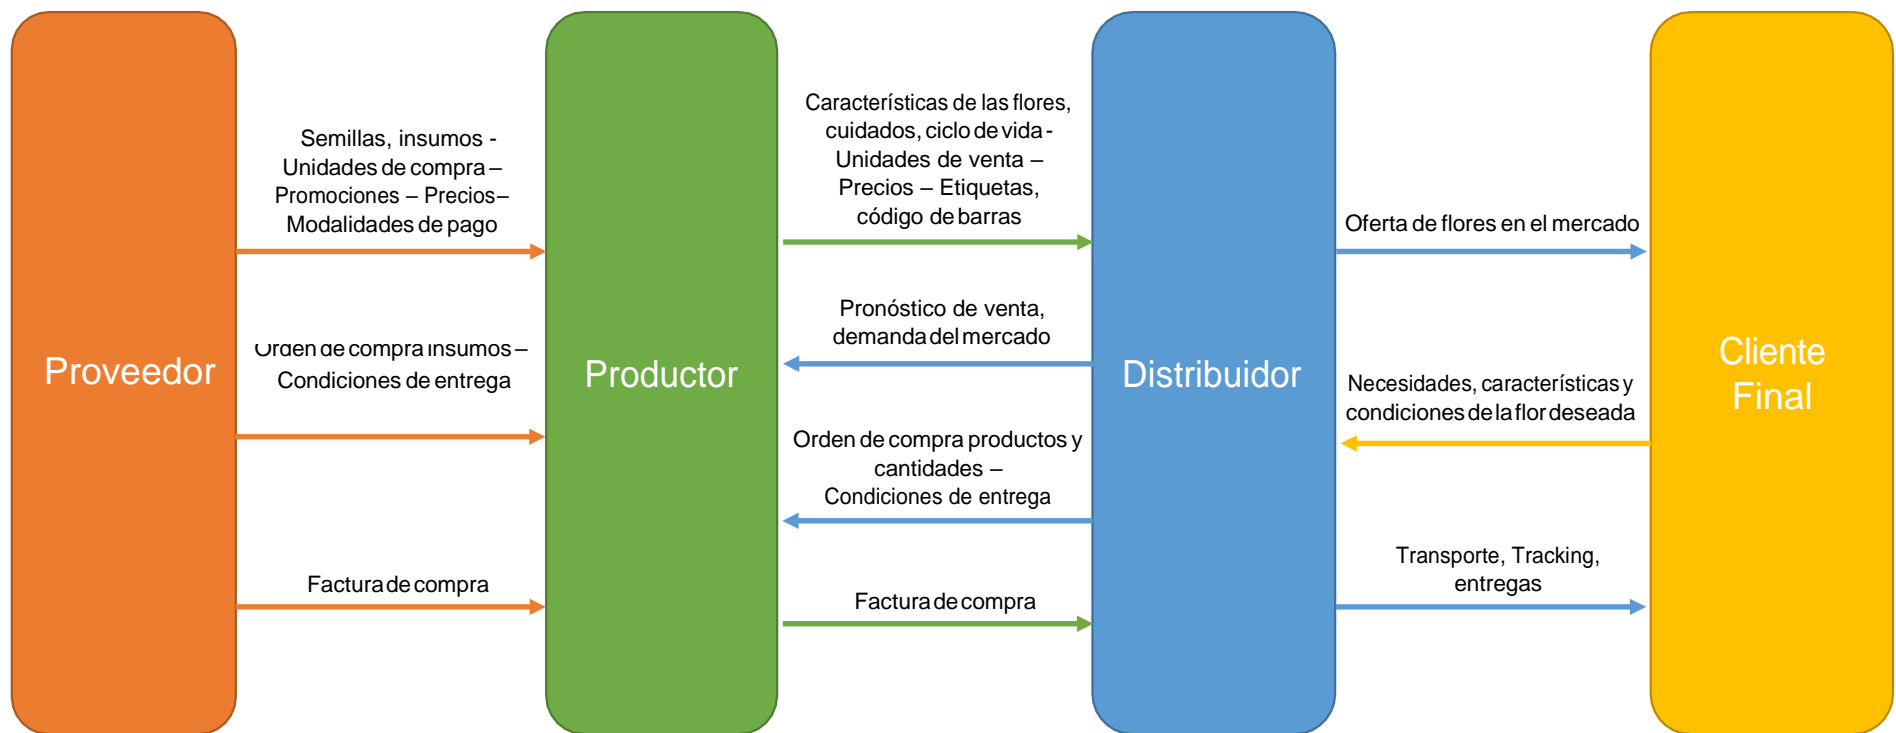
Proveedor

Semillas, insumos - Unidades de compra – Promociones – Precios– Modalidades de pago

Orden de compra insumos – Condiciones de entrega

Factura de compra

Productor

Características de las flores, cuidados, ciclo de vida - Unidades de venta – Precios – Etiquetas, código de barras

Pronóstico de venta, demanda del mercado

Orden de compra productos y cantidades – Condiciones de entrega

Factura de compra

Distribuidor

Oferta de flores en el mercado

Necesidades, características y condiciones de la flor deseada

Transporte, Tracking, entregas

Cliente Final